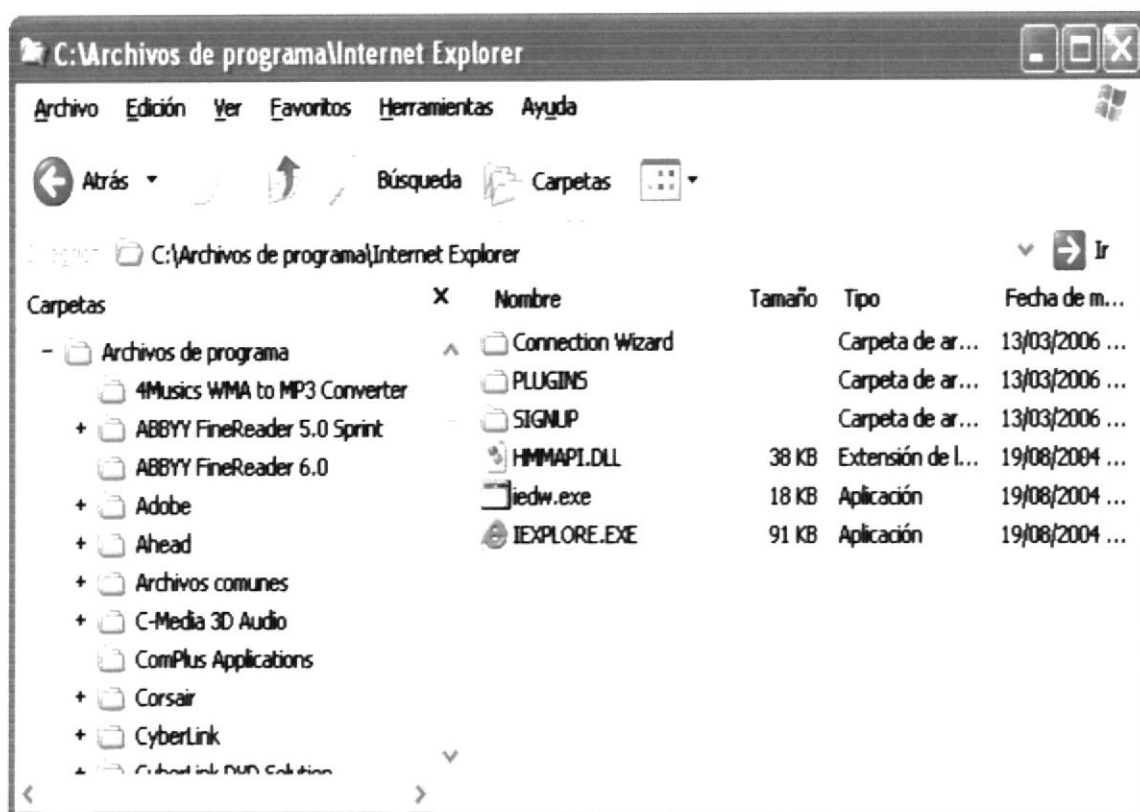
C:\Archivos de programa\Internet Explorer

Archivo Edición Ver Favoritos Herramientas Ayuda

Atrás Búsqueda Carpetas

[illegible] C:\Archivos de programa\Internet Explorer Ir

Carpetas X

- Archivos de programa
4Musics WMA to MP3 Converter
+ ABBYY FineReader 5.0 Sprint
ABBYY FineReader 6.0
+ Adobe
+ Ahead
+ Archivos comunes
+ C-Media 3D Audio
ComPlus Applications
+ Corsair
+ CyberLink
+ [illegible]

| Nombre | Tamaño | Tipo | Fecha de m... |
|---|---|---|---|
| Connection Wizard | | Carpeta de ar... | 13/03/2006 ... |
| PLUGINS | | Carpeta de ar... | 13/03/2006 ... |
| SIGNUP | | Carpeta de ar... | 13/03/2006 ... |
| HMMAPI.DLL | 38 KB | Extensión de l... | 19/08/2004 ... |
| iedw.exe | 18 KB | Aplicación | 19/08/2004 ... |
| IEXPLORE.EXE | 91 KB | Aplicación | 19/08/2004 ... |